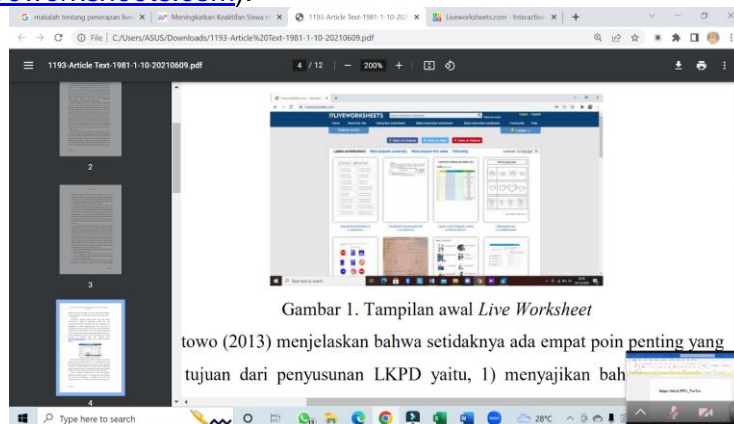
G makalah tentang penerapan live ×
Meningkatkan Keaktifan Siswa m ×
1193-Article Text-1981-1-10-202 ×
Liveworksheets.com - Interactive ×
+

File | C:/Users/ASUS/Downloads/1193-Article%20Text-1981-1-10-20210609.pdf

1193-Article Text-1981-1-10-20210609.pdf
4 / 12 | — 200% +

2

3

4

LIVEWORKSHEETS

Gambar 1. Tampilan awal *Live Worksheet*

towo (2013) menjelaskan bahwa setidaknya ada empat poin penting yang

tujuan dari penyusunan LKPD yaitu, 1) menyajikan bah

Type here to search
28°C